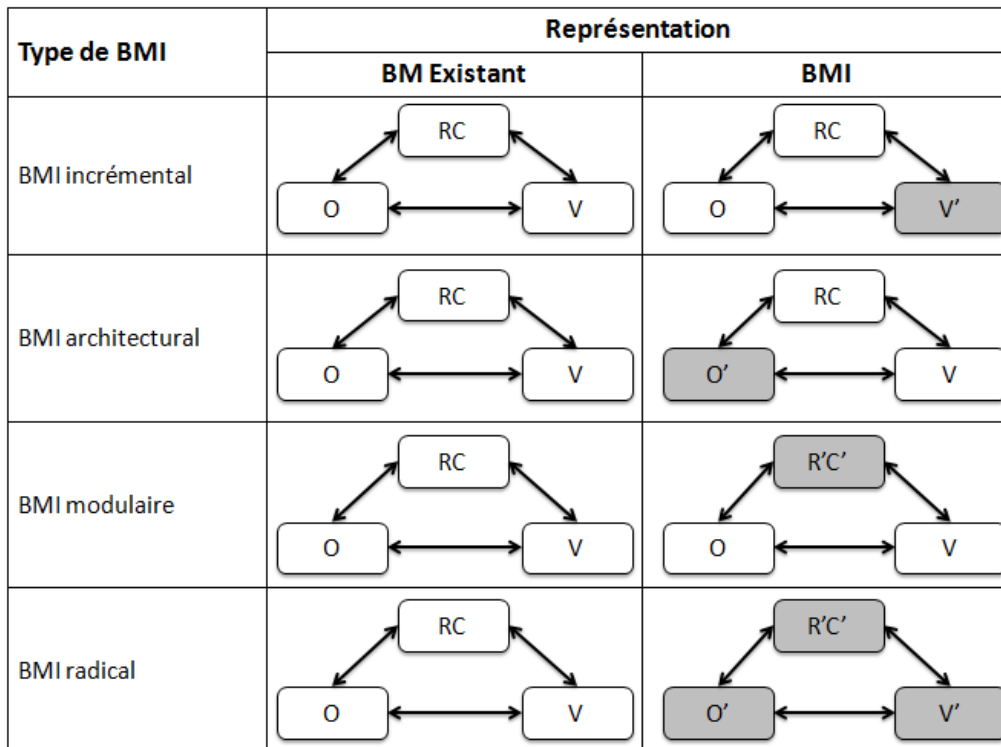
| Type de BMI | Représentation | |
|---|---|---|
| | BM Existant | BMI |
| BMI incrémental | RC O V | RC O V’ |
| BMI architectural | RC O V | RC O’ V |
| BMI modulaire | RC O V | R’C’ O V |
| BMI radical | RC O V | R’C’ O’ V’ |